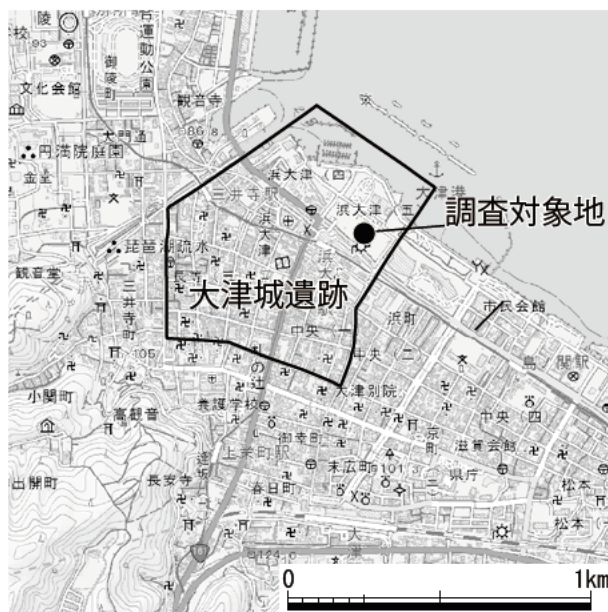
陵
校
93
運動公園
御陵町
文化会館
観音寺
大門通
円満院庭園
86.8
浜大津(四)
大津港
三井寺駅
浜大津(五)
調査対象地
浜大津
浜大津
疏水
観音堂
三井寺町
長等
大津城遺跡
市民会館
中央(一)
浜町
105
中央(二)
島ノ関駅
小関町
の辻
大津別院
高観音
養護学校
中央(四)
御幸町
京町
滋賀会館
上栄町駅
末広町
101
県庁
出開町
長安寺
逢坂
春日町
松本
松本
124.0
大津
0
1km